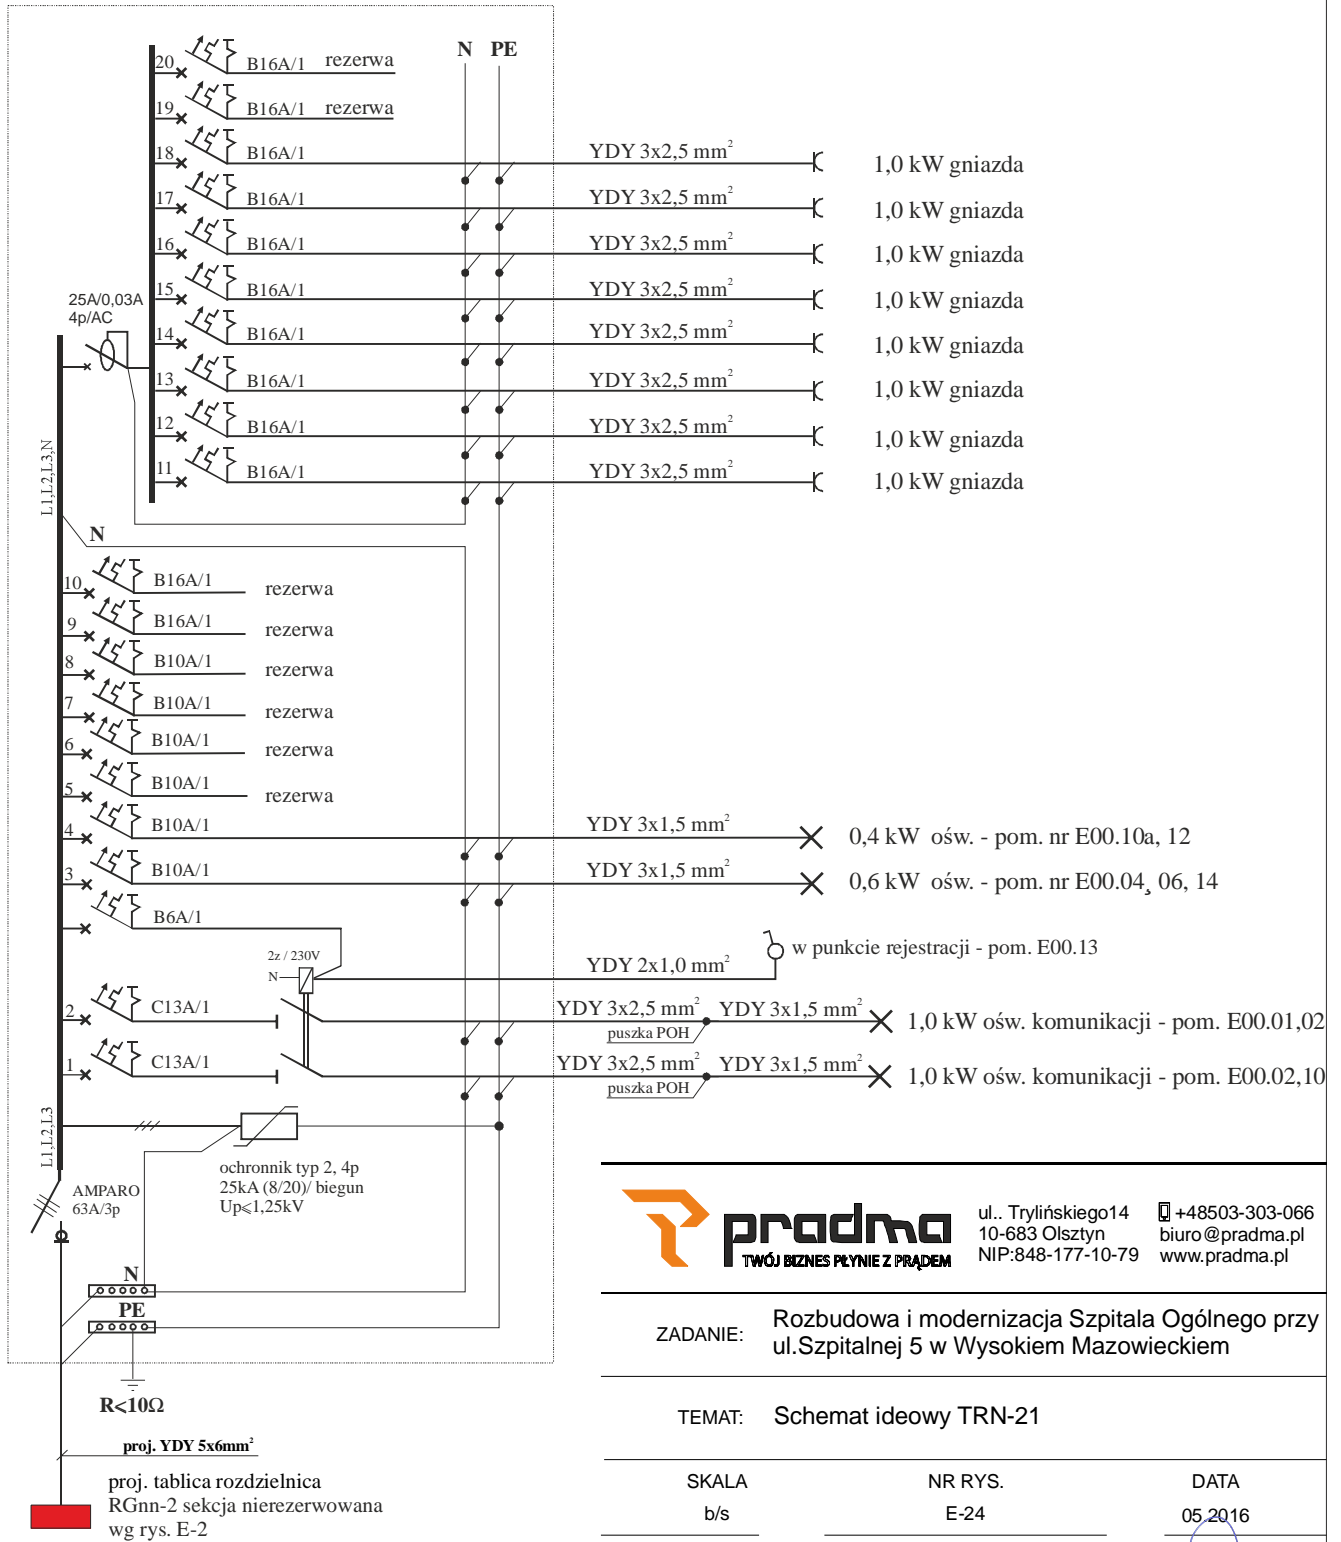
N PE

20 B16A/1 rezerwa
19 B16A/1 rezerwa
18 B16A/1 YDY 3x2,5 mm$^2$ 1,0 kW gniazda
17 B16A/1 YDY 3x2,5 mm$^2$ 1,0 kW gniazda
16 B16A/1 YDY 3x2,5 mm$^2$ 1,0 kW gniazda
15 B16A/1 YDY 3x2,5 mm$^2$ 1,0 kW gniazda
14 B16A/1 YDY 3x2,5 mm$^2$ 1,0 kW gniazda
13 B16A/1 YDY 3x2,5 mm$^2$ 1,0 kW gniazda
12 B16A/1 YDY 3x2,5 mm$^2$ 1,0 kW gniazda
11 B16A/1 YDY 3x2,5 mm$^2$ 1,0 kW gniazda

25A/0,03A
4p/AC

L1,L2,L3,N

N

10 B16A/1 rezerwa
9 B16A/1 rezerwa
8 B10A/1 rezerwa
7 B10A/1 rezerwa
6 B10A/1 rezerwa
5 B10A/1 rezerwa
4 B10A/1 YDY 3x1,5 mm$^2$ 0,4 kW ośw. - pom. nr E00.10a, 12
3 B10A/1 YDY 3x1,5 mm$^2$ 0,6 kW ośw. - pom. nr E00.04¸ 06, 14
B6A/1

2z / 230V
N
YDY 2x1,0 mm$^2$ w punkcie rejestracji - pom. E00.13

2 C13A/1 YDY 3x2,5 mm$^2$ puszka POH YDY 3x1,5 mm$^2$ 1,0 kW ośw. komunikacji - pom. E00.01,02
1 C13A/1 YDY 3x2,5 mm$^2$ puszka POH YDY 3x1,5 mm$^2$ 1,0 kW ośw. komunikacji - pom. E00.02,10

L1,L2,L3

ochronnik typ 2, 4p
25kA (8/20)/ biegun
Up≤1,25kV

AMPARO
63A/3p

N
PE

R<10Ω

proj. YDY 5x6mm$^2$

proj. tablica rozdzielnica
RGnn-2 sekcja nierezerwowana
wg rys. E-2

pradma
TWÓJ BIZNES PŁYNIE Z PRĄDEM

ul.. Trylińskiego14
10-683 Olsztyn
NIP:848-177-10-79

+48503-303-066
biuro@pradma.pl
www.pradma.pl

ZADANIE: Rozbudowa i modernizacja Szpitala Ogólnego przy ul.Szpitalnej 5 w Wysokiem Mazowieckiem

TEMAT: Schemat ideowy TRN-21

| SKALA | NR RYS. | DATA |
|---|---|---|
| b/s | E-24 | 05.2016 |